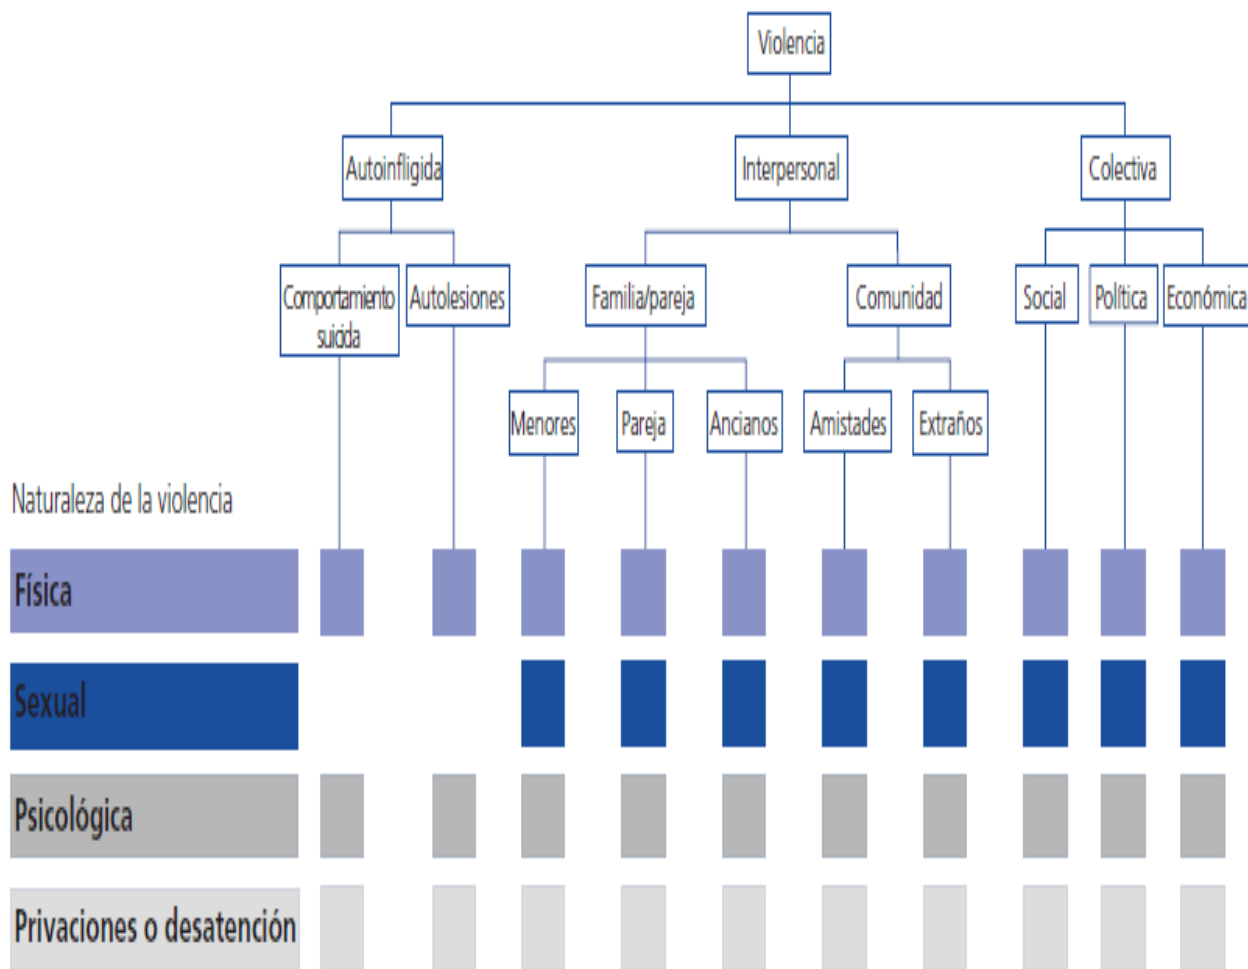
Violencia

Autoinfligida

Interpersonal

Colectiva

Comportamiento suicida

Autolesiones

Familia/pareja

Comunidad

Social

Política

Económica

Menores

Pareja

Ancianos

Amistades

Extraños

Naturaleza de la violencia

Física

Sexual

Psicológica

Privaciones o desatención